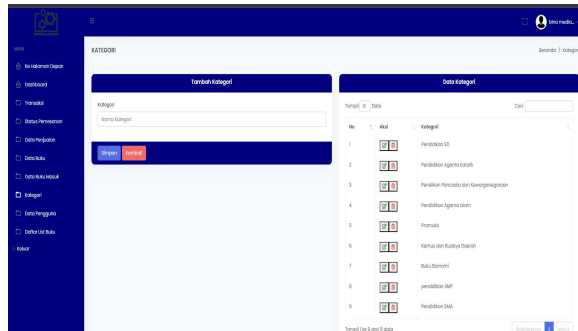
Bima media...

MENU

Ke Halaman Depan

Dashboard

Transaksi

Status Pemesanan

Data Penjualan

Data Buku

Data Buku Masuk

Kategori

Data Pengguna

Daftar List Buku

Keluar

KATEGORI

Beranda / Kategori

Tambah Kategori

Kategori

Nama Kategori

Simpan Kembali

Data Kategori

Tampil 10 Data

Cari

| No | Aksi | Kategori |
|---|---|---|
| 1 | | Pendidikan SD |
| 2 | | Pendidikan Agama Katolik |
| 3 | | Pendidikan Pancasila dan Kewarganegaraan |
| 4 | | Pendidikan Agama Islam |
| 5 | | Pramuka |
| 6 | | Kamus dan Budaya Daerah |
| 7 | | Buku Ekonomi |
| 8 | | pendidikan SMP |
| 9 | | Pendidikan SMA |

Tampil 1 ke 9 dari 9 data

Sebelumnya 1 Lanjut